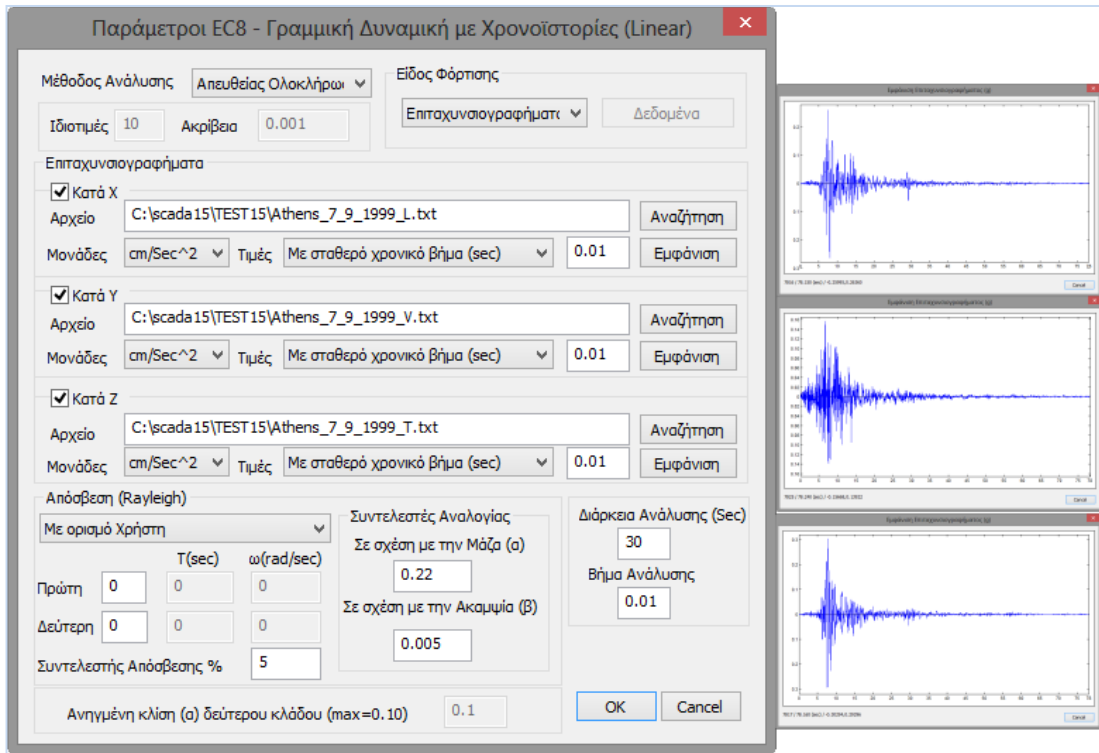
Παράμετροι EC8 - Γραμμική Δυναμική με Χρονοϊστορίες (Linear)

Μέθοδος Ανάλυσης Απευθείας Ολοκλήρωσ
Ιδιοτιμές 10 Ακρίβεια 0.001

Είδος Φόρτισης
Επιταχυνσιογραφήματα Δεδομένα

Επιταχυνσιογραφήματα

Κατά Χ
Αρχείο C:\scada15\TEST15\Athens_7_9_1999_L.txt Αναζήτηση
Μονάδες cm/Sec^2 Τιμές Με σταθερό χρονικό βήμα (sec) 0.01 Εμφάνιση

Κατά Υ
Αρχείο C:\scada15\TEST15\Athens_7_9_1999_V.txt Αναζήτηση
Μονάδες cm/Sec^2 Τιμές Με σταθερό χρονικό βήμα (sec) 0.01 Εμφάνιση

Κατά Ζ
Αρχείο C:\scada15\TEST15\Athens_7_9_1999_T.txt Αναζήτηση
Μονάδες cm/Sec^2 Τιμές Με σταθερό χρονικό βήμα (sec) 0.01 Εμφάνιση

Απόσβεση (Rayleigh)
Με ορισμό Χρήστη
T(sec) ω(rad/sec)
Πρώτη 0 0 0
Δεύτερη 0 0 0
Συντελεστής Απόσβεσης % 5

Συντελεστές Αναλογίας
Σε σχέση με την Μάζα (α)
0.22
Σε σχέση με την Ακαμψία (β)
0.005

Διάρκεια Ανάλυσης (Sec)
30
Βήμα Ανάλυσης
0.01

Ανηγμένη κλίση (α) δεύτερου κλάδου (max=0.10) 0.1

OK Cancel

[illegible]
Cancel
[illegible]
Cancel
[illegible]
Cancel